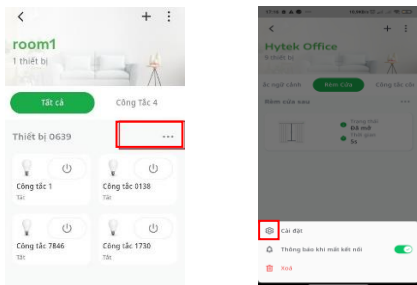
<
+ ⋮
room1
1 thiết bị
Tất cả
Công Tắc 4
Thiết bị 0639
...
Công tắc 1
Tắt
Công tắc 0138
Tắt
Công tắc 7846
Tắt
Công tắc 1730
Tắt

<
+ ⋮
Hytek Office
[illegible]
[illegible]
Rèm Cửa
Công tắc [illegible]
Rèm cửa sau
Trạng thái
Đã mở
Thời gian
5s
Cài đặt
Thông báo khi mất kết nối
Xoá